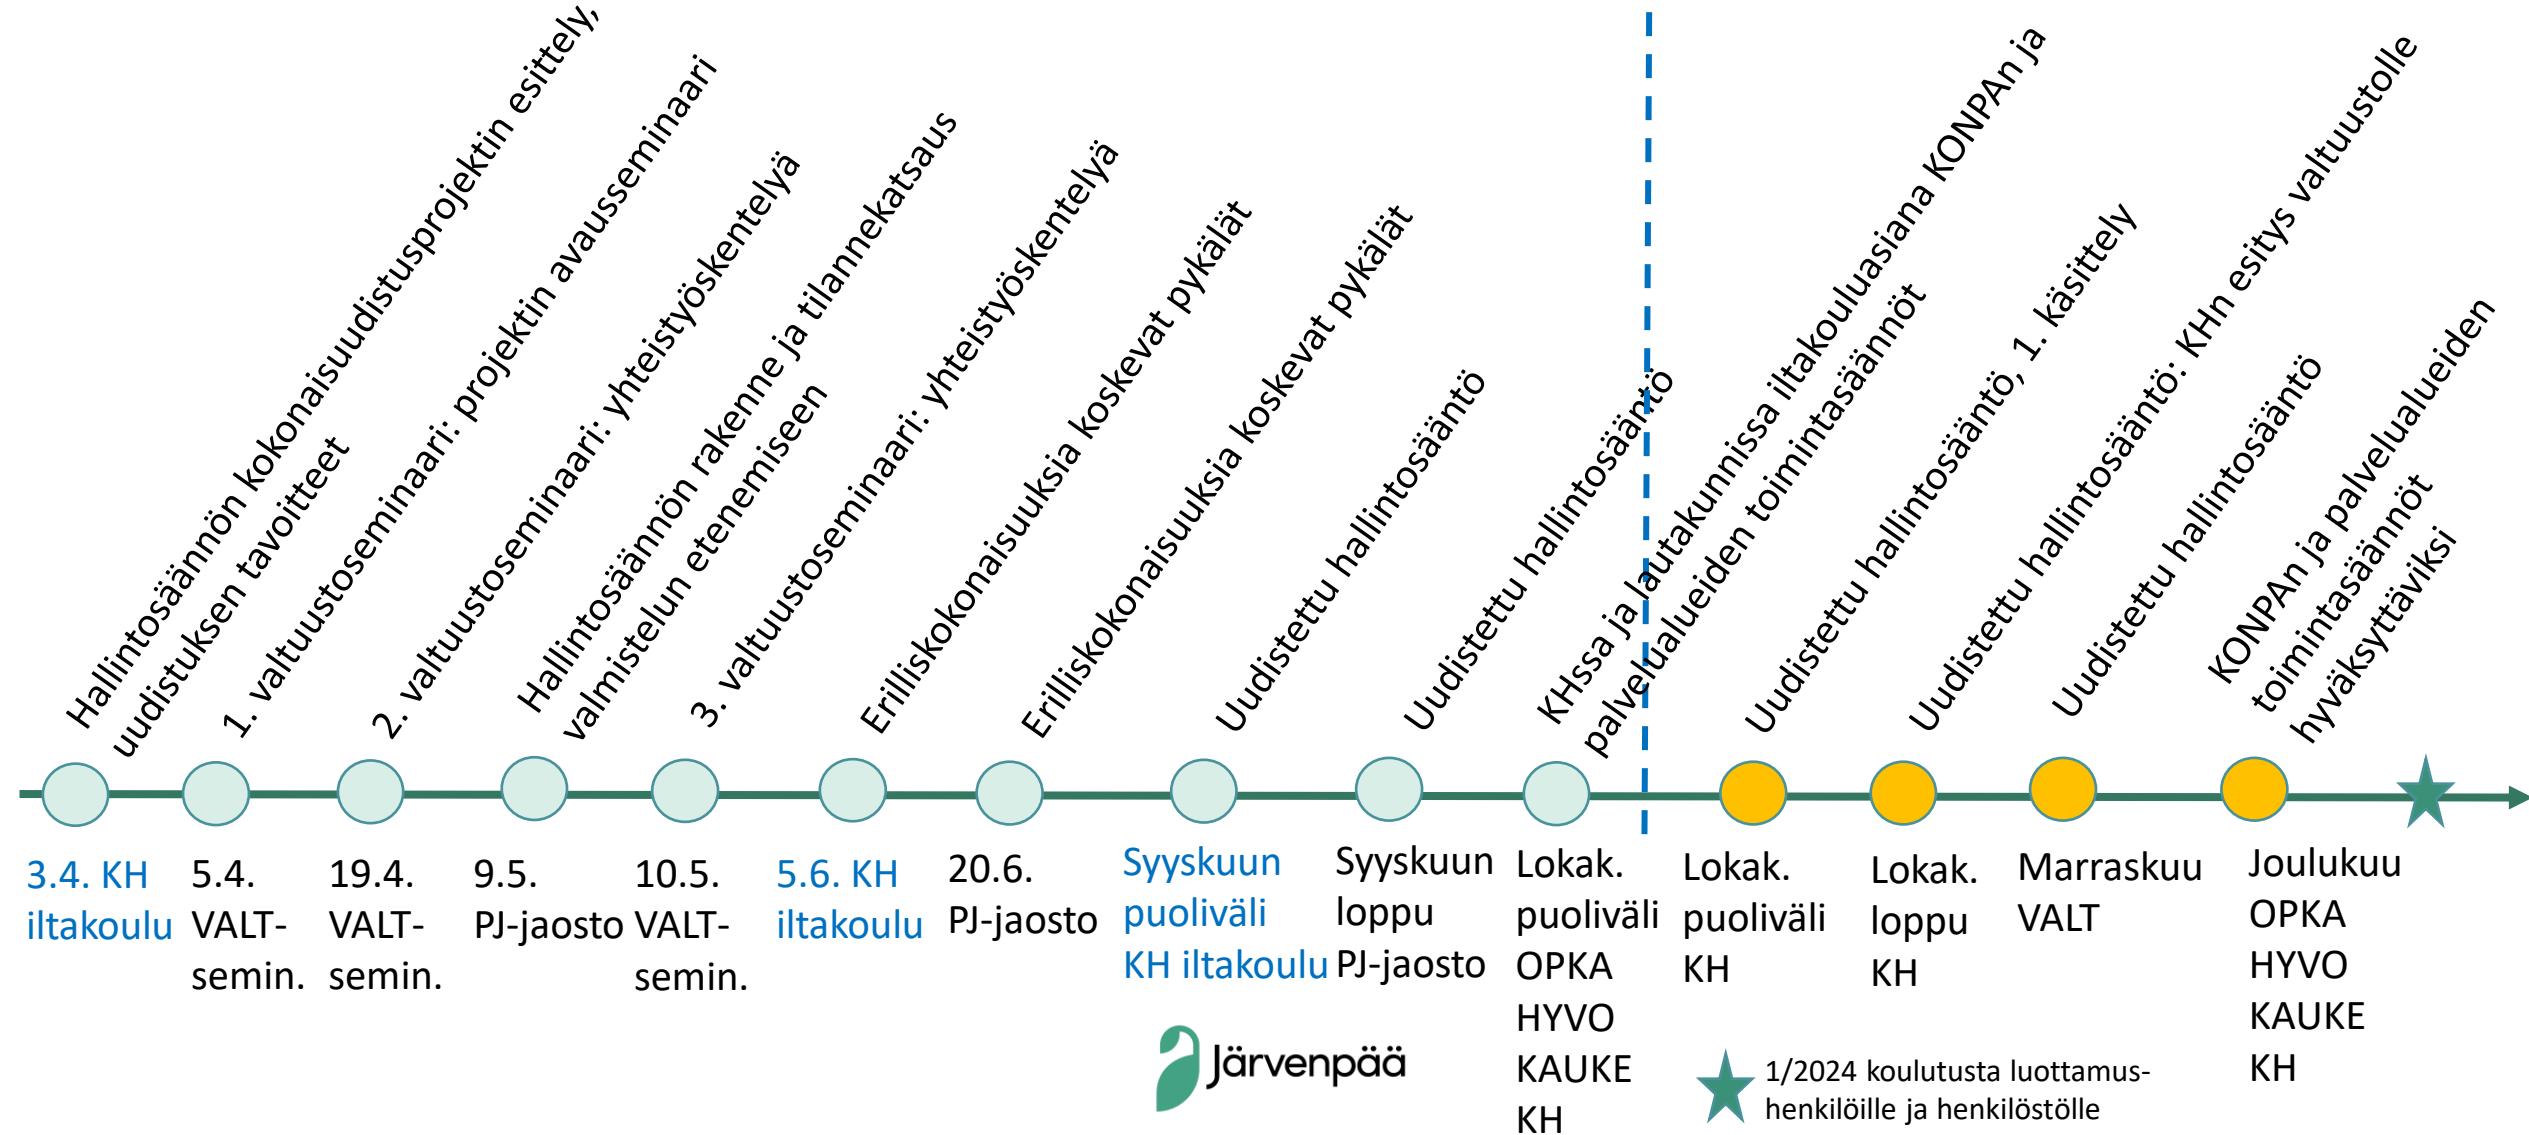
Hallintosäännön kokonaisuudistusprojektin esittely, uudistuksen tavoitteet

1. valtuustoseminaari: projektin avausseminaari

2. valtuustoseminaari: yhteistyöskentelyä

Hallintosäännön rakenne ja tilannekatsaus valmistelun etenemiseen

3. valtuustoseminaari: yhteistyöskentelyä

Erilliskokonaisuuksia koskevat pykälät

Erilliskokonaisuuksia koskevat pykälät

Uudistettu hallintosääntö

Uudistettu hallintosääntö

KHssa ja lautakunnissa iltakouluasiana KONPAn ja palvelualueiden toimintasäännöt

Uudistettu hallintosääntö, 1. käsittely

Uudistettu hallintosääntö: KHn esitys valtuustolle

Uudistettu hallintosääntö

KONPAn ja palvelualueiden toimintasäännöt hyväksyttäviksi

3.4. KH iltakoulu

5.4. VALT-semin.

19.4. VALT-semin.

9.5. PJ-jaosto

10.5. VALT-semin.

5.6. KH iltakoulu

20.6. PJ-jaosto

Syyskuun puoliväli KH iltakoulu

Syyskuun loppu PJ-jaosto

Lokak. puoliväli OPKA HYVO KAUKE KH

Lokak. puoliväli KH

Lokak. loppu KH

Marraskuu VALT

Joulukuu OPKA HYVO KAUKE KH

Järvenpää

1/2024 koulutusta luottamushenkilöille ja henkilöstölle